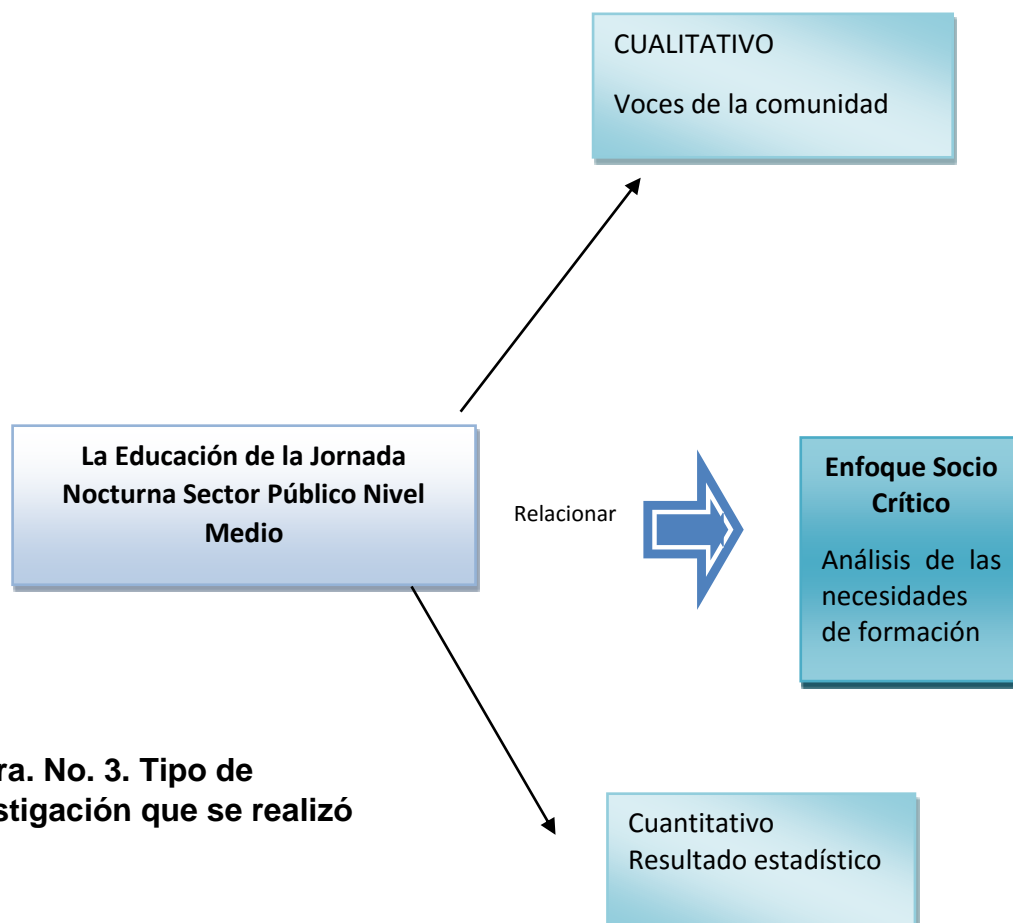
CUALITATIVO

Voces de la comunidad

La Educación de la Jornada Nocturna Sector Público Nivel Medio

Relacionar

Enfoque Socio Crítico

Análisis de las necesidades de formación

ra. No. 3. Tipo de stigación que se realizó

Cuantitativo
Resultado estadístico